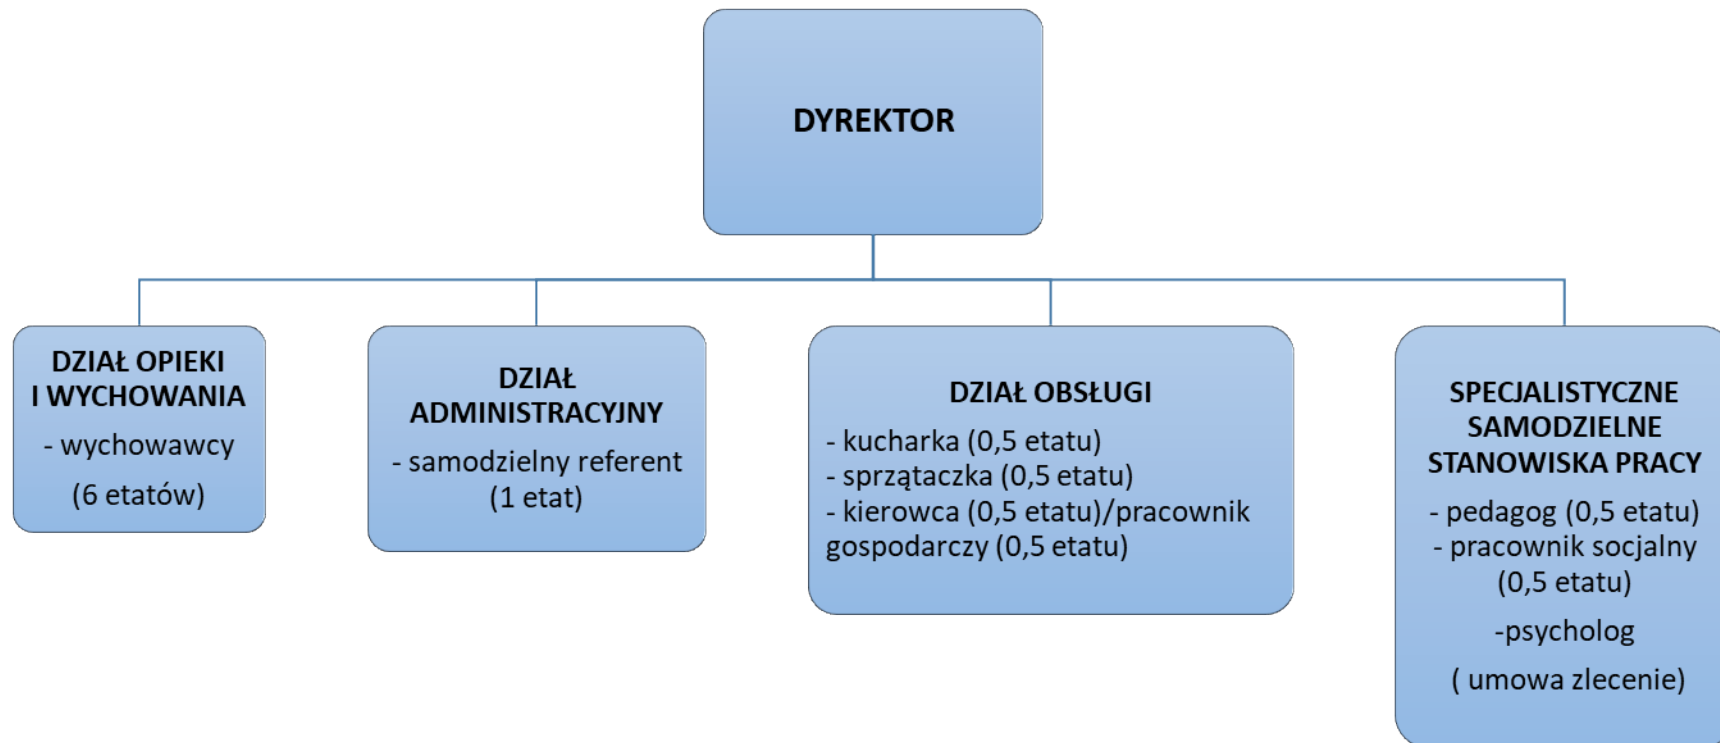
DYREKTOR

DZIAŁ OPIEKI I WYCHOWANIA

- wychowawcy

(6 etatów)

DZIAŁ ADMINISTRACYJNY

- samodzielny referent (1 etat)

DZIAŁ OBSŁUGI

- kucharka (0,5 etatu)
- sprzątaczka (0,5 etatu)
- kierowca (0,5 etatu)/pracownik gospodarczy (0,5 etatu)

SPECJALISTYCZNE SAMODZIELNE STANOWISKA PRACY

- pedagog (0,5 etatu)
- pracownik socjalny (0,5 etatu)

-psycholog

( umowa zlecenie)